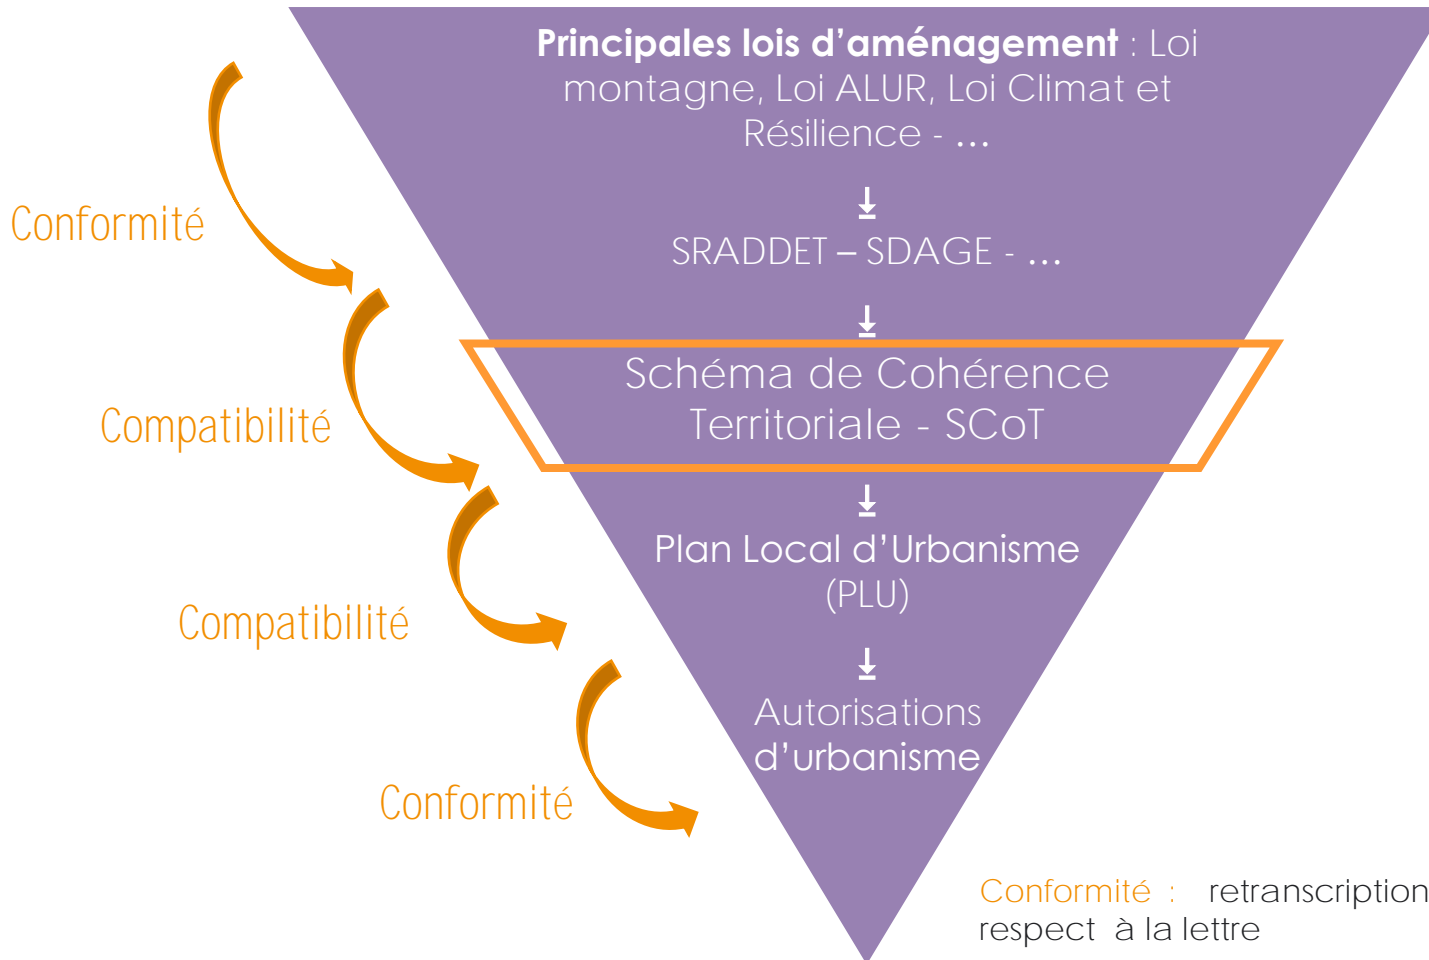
**Principales lois d'aménagement** : Loi montagne, Loi ALUR, Loi Climat et Résilience - …

↓

SRADDET – SDAGE - …

↓

Schéma de Cohérence Territoriale - SCoT

↓

Plan Local d'Urbanisme (PLU)

↓

Autorisations d'urbanisme

Conformité

Compatibilité

Compatibilité

Conformité

Conformité : retranscription respect à la lettre